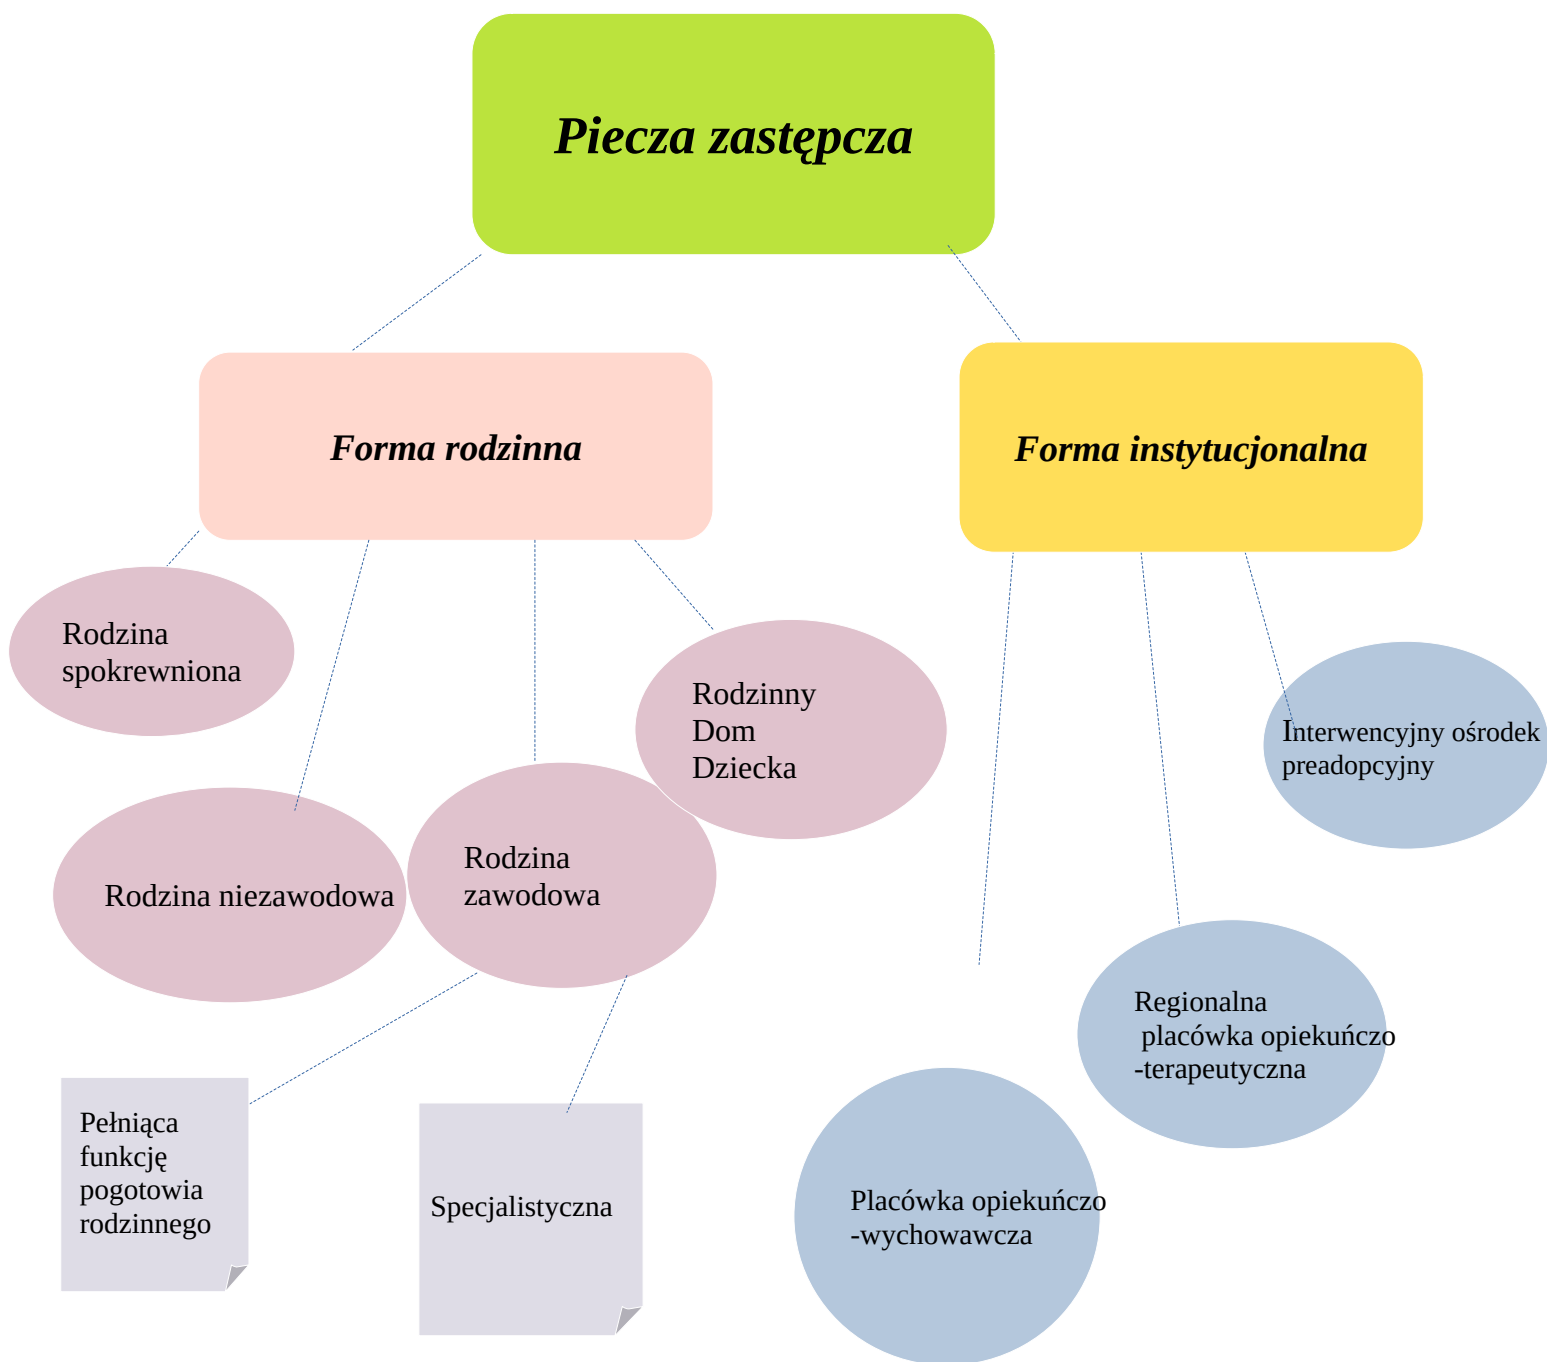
Piecza zastępcza

Forma rodzinna

Forma instytucjonalna

Rodzina spokrewniona

Rodzinny Dom Dziecka

Interwencyjny ośrodek preadopcyjny

Rodzina niezawodowa

Rodzina zawodowa

Regionalna placówka opiekuńczo -terapeutyczna

Pełniąca funkcję pogotowia rodzinnego

Specjalistyczna

Placówka opiekuńczo -wychowawcza